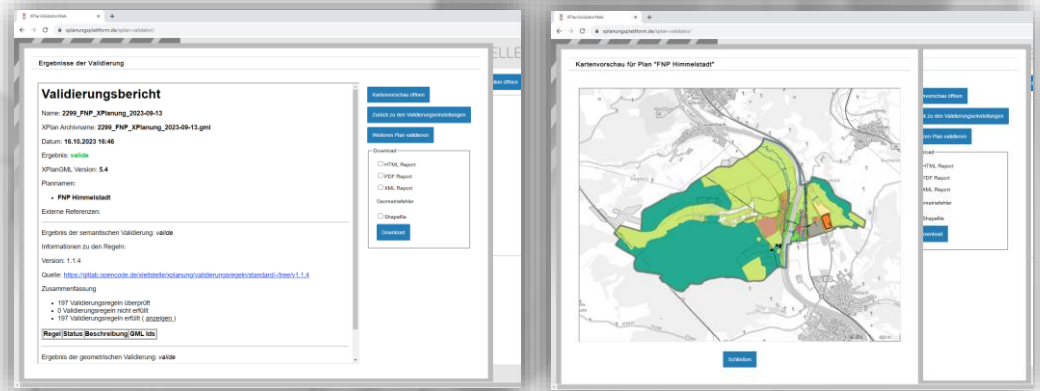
XPlan-ValidatorWeb
xplanungsplattform.de/xplan-validator/

Ergebnisse der Validierung

Validierungsbericht

Name: 2299_FNP_XPlanung_2023-09-13

XPlan Archivname: 2299_FNP_XPlanung_2023-09-13.gml

Datum: 16.10.2023 16:46

Ergebnis: valide

XPlanGML Version: 5.4

Plannamen:

- FNP Himmelstadt

Externe Referenzen:

Ergebnis der semantischen Validierung: valide

Informationen zu den Regeln:

Version: 1.1.4

Quelle: https://gitlab.opencode.de/xleitstelle/xplanung/validierungsregeln/standard/-/tree/v1.1.4

Zusammenfassung

- 197 Validierungsregeln überprüft
- 0 Validierungsregeln nicht erfüllt
- 197 Validierungsregeln erfüllt ( anzeigen )

| Regel | Status | Beschreibung | GML Ids |
|---|---|---|---|

Ergebnis der geometrischen Validierung: valide

Kartenvorschau öffnen

Zurück zu den Validierungseinstellungen

Weiteren Plan validieren

Download

HTML Report

PDF Report

XML Report

Geometriefehler

Shapefile

Download

XPlan-ValidatorWeb
xplanungsplattform.de/xplan-validator/

Kartenvorschau für Plan "FNP Himmelstadt"

Schließen

rvorschau öffnen
k zu den Validierungseinstellungen
ren Plan validieren
load
HTML Report
PDF Report
XML Report
metriefehler
Shapefile
ownload